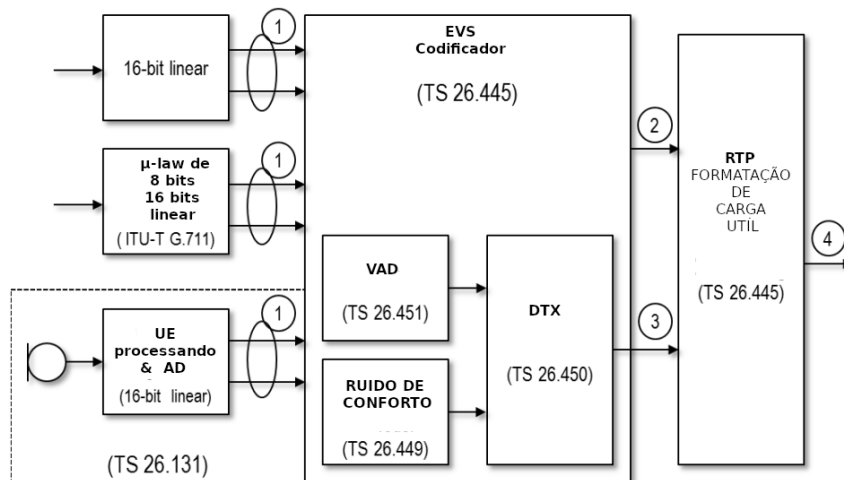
16-bit linear

1

μ-law de 8 bits 16 bits linear

( ITU-T G.711)

1

UE processando & AD

(16-bit linear)

1

(TS 26.131)

EVS Codificador

(TS 26.445)

VAD

(TS 26.451)

RUIDO DE CONFORTO

(TS 26.449)

DTX

(TS 26.450)

2

3

RTP FORMATAÇÃO DE CARGA UTIL

(TS 26.445)

4